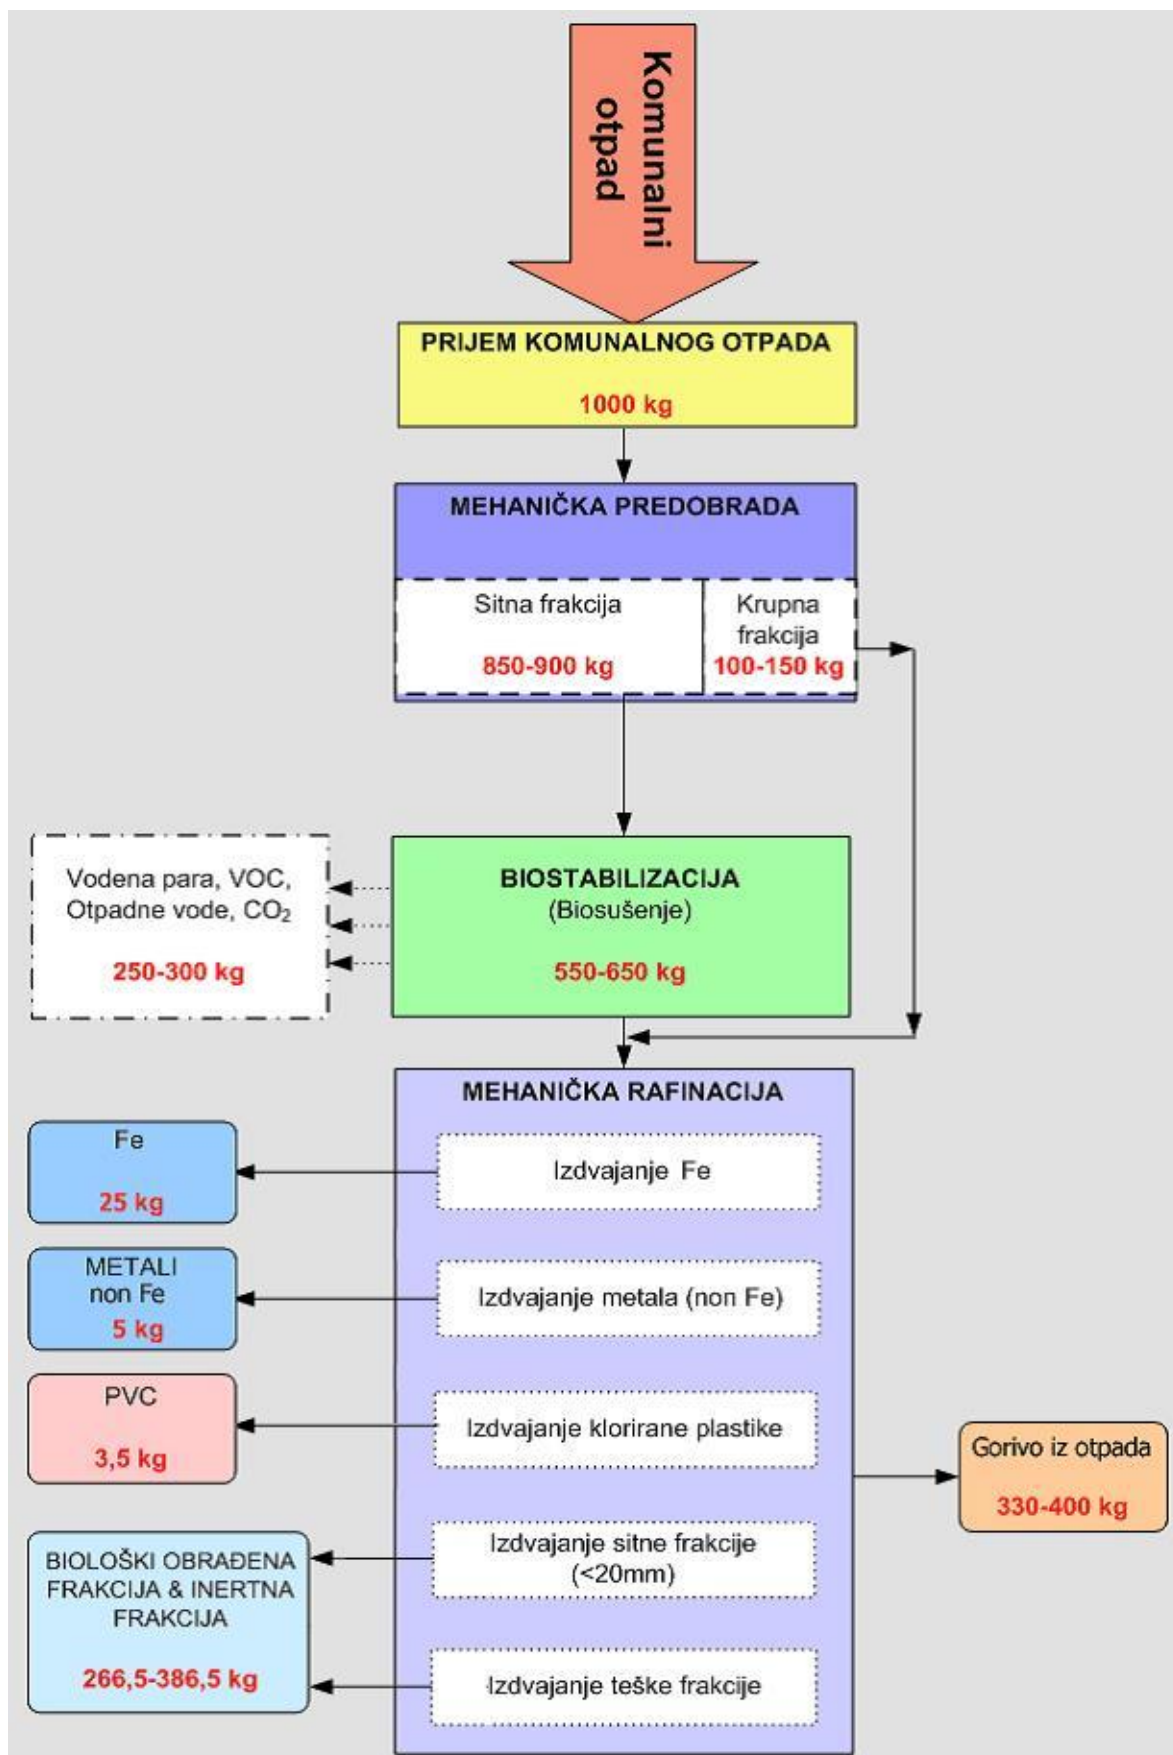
Komunalni otpad

PRIJEM KOMUNALNOG OTPADA

1000 kg

MEHANIČKA PREDOBRADA

Sitna frakcija

850-900 kg

Krupna frakcija

100-150 kg

Vodena para, VOC, Otpadne vode, $CO_2$

250-300 kg

BIOSTABILIZACIJA

(Biosušenje)

550-650 kg

MEHANIČKA RAFINACIJA

Fe

25 kg

Izdvajanje Fe

METALI non Fe

5 kg

Izdvajanje metala (non Fe)

PVC

3,5 kg

Izdvajanje klorirane plastike

Gorivo iz otpada

330-400 kg

BIOLOŠKI OBRAĐENA FRAKCIJA & INERTNA FRAKCIJA

266,5-386,5 kg

Izdvajanje sitne frakcije (<20mm)

Izdvajanje teške frakcije